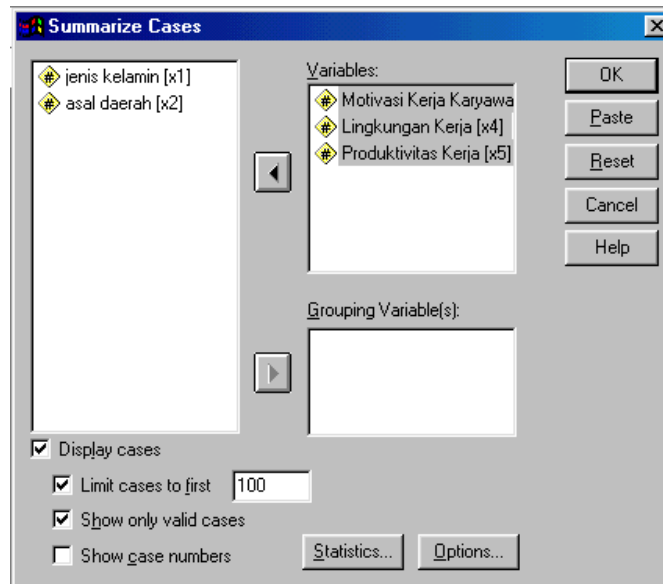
Summarize Cases

jenis kelamin [x1]
asal daerah [x2]

Variables:
Motivasi Kerja Karyawa
Lingkungan Kerja [x4]
Produktivitas Kerja [x5]

Grouping Variable(s):

OK
Paste
Reset
Cancel
Help

Display cases
Limit cases to first 100
Show only valid cases
Show case numbers

Statistics...
Options...